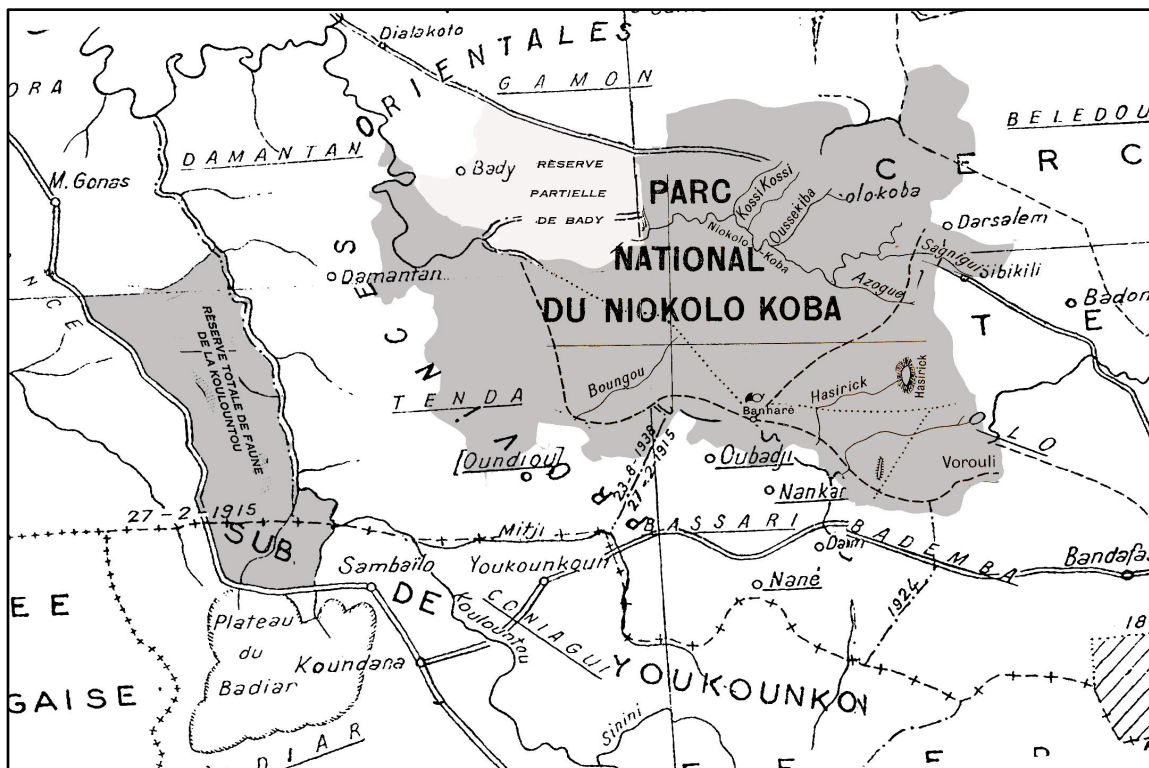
Dialakoto
ORIENTALES
GAMON
ORA
BELEDOU
DAMANTAN
M. Gonas
o Bady
RÉSERVE PARTIELLE DE BADY
PARC NATIONAL DU NIOKOLO KOBA
Kossi Kossi
Oussekiba
olokoba
Niokolo Koba
o Darsalem
Sangui Sibikili
Azogue
o Badon
C E R C
T E
o Damantan
RÉSERVE TOTALE DE FAUNE DE LA KOULOUNTOU
TENDA
Boungou
Banharé
Hasirick
Hasirick
[Oundiou]
o Oubadji
o Nankar
Vorouli
LO
23.8.1938
27.2.1915
27-2-1915
Mitji
BASSARI
BADEMBA
Bandafas
o Dam
o Nané
1924
SUB
Sambaïlo
Youkounkoun
DE
Koulountou
CONIAGUI
YOUKOUNKOU
Plateau du Badiar
Koundana
EE
GAISE
Sinini
DIAR
18